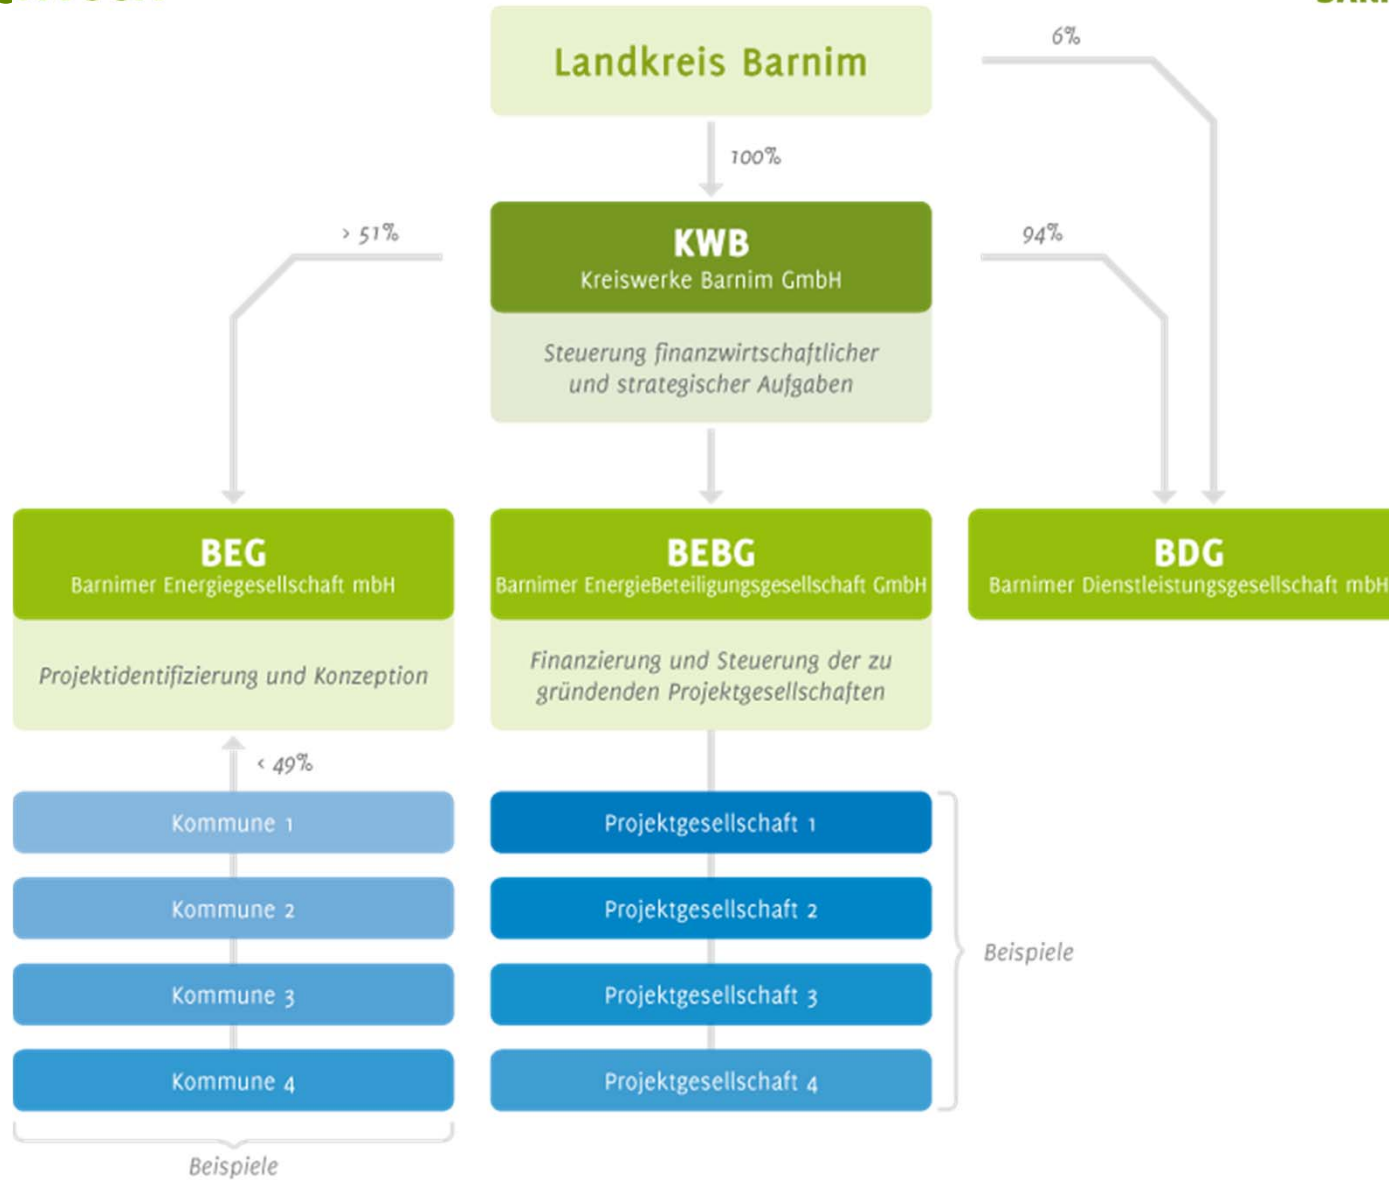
Landkreis Barnim

6%

100%

> 51%

KWB
Kreiswerke Barnim GmbH

94%

Steuerung finanzwirtschaftlicher und strategischer Aufgaben

BEG
Barnimer Energiegesellschaft mbH

Projektidentifizierung und Konzeption

BEBG
Barnimer EnergieBeteiligungsgesellschaft GmbH

Finanzierung und Steuerung der zu gründenden Projektgesellschaften

BDG
Barnimer Dienstleistungsgesellschaft mbH

< 49%

Kommune 1

Kommune 2

Kommune 3

Kommune 4

Beispiele

Projektgesellschaft 1

Projektgesellschaft 2

Projektgesellschaft 3

Projektgesellschaft 4

Beispiele